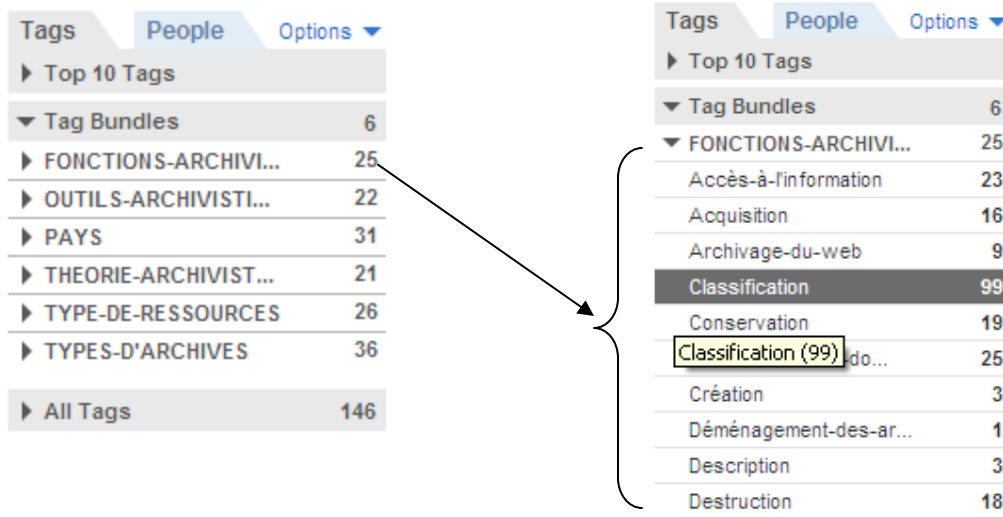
Tags People Options

Top 10 Tags

Tag Bundles 6

FONCTIONS-ARCHIVI... 25

OUTILS-ARCHIVISTI... 22

PAYS 31

THEORIE-ARCHIVIST... 21

TYPE-DE-RESSOURCES 26

TYPES-D'ARCHIVES 36

All Tags 146

Tags People Options

Top 10 Tags

Tag Bundles 6

FONCTIONS-ARCHIVI... 25

Accès-à-l'information 23

Acquisition 16

Archivage-du-web 9

Classification 99

Conservation 19

Classification (99) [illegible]do... 25

Création 3

Déménagement-des-ar... 1

Description 3

Destruction 18